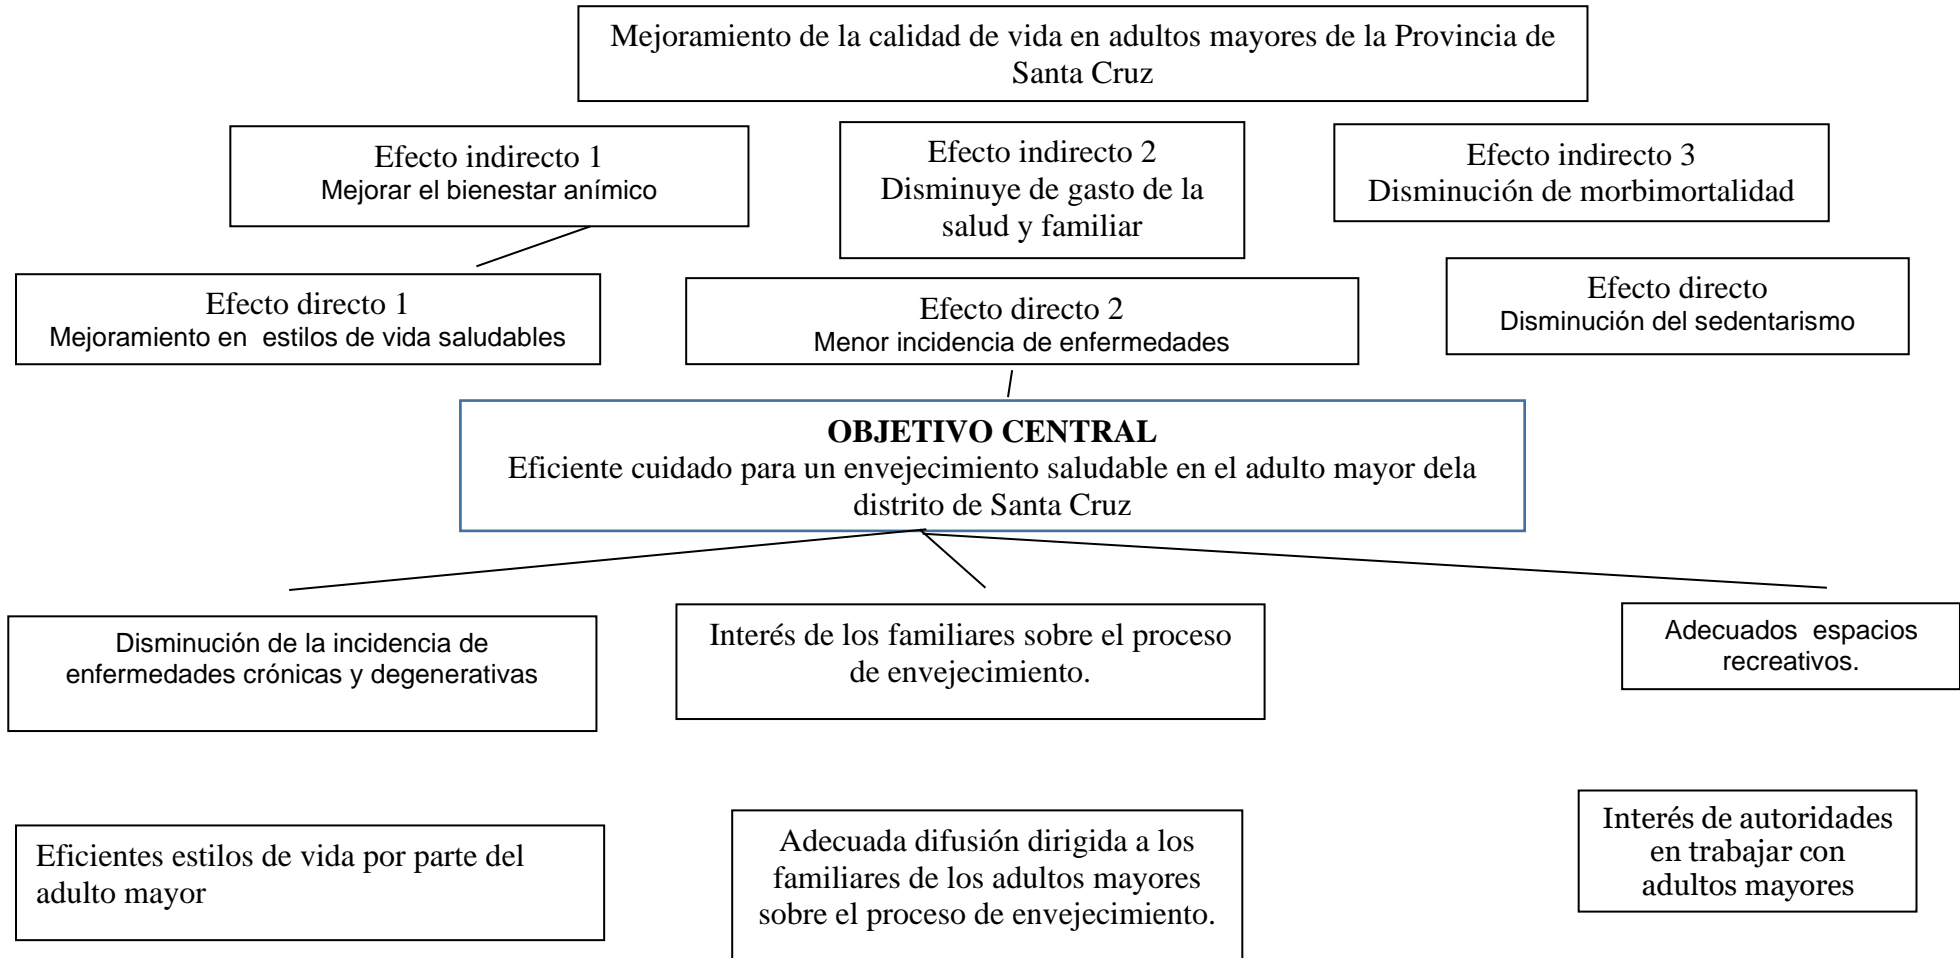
Mejoramiento de la calidad de vida en adultos mayores de la Provincia de Santa Cruz

Efecto indirecto 1
Mejorar el bienestar anímico

Efecto indirecto 2
Disminuye de gasto de la salud y familiar

Efecto indirecto 3
Disminución de morbimortalidad

Efecto directo 1
Mejoramiento en estilos de vida saludables

Efecto directo 2
Menor incidencia de enfermedades

Efecto directo
Disminución del sedentarismo

OBJETIVO CENTRAL
Eficiente cuidado para un envejecimiento saludable en el adulto mayor dela distrito de Santa Cruz

Disminución de la incidencia de enfermedades crónicas y degenerativas

Interés de los familiares sobre el proceso de envejecimiento.

Adecuados espacios recreativos.

Eficientes estilos de vida por parte del adulto mayor

Adecuada difusión dirigida a los familiares de los adultos mayores sobre el proceso de envejecimiento.

Interés de autoridades en trabajar con adultos mayores